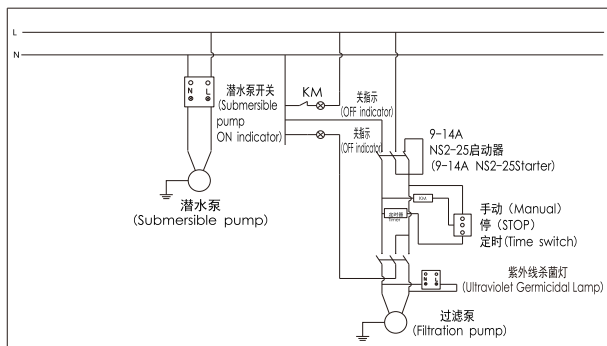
L

N

N L

潜水泵开关 (Submersible pump ON indicator)

KM

关指示 (OFF indicator)

关指示 (OFF indicator)

9-14A NS2-25启动器 (9-14A NS2-25Starter)

KM

定时器 timer

手动 (Manual)
停 (STOP)
定时 (Time switch)

潜水泵 (Submersible pump)

紫外线杀菌灯 (Ultraviolet Germicidal Lamp)

N L

过滤泵 (Filtration pump)